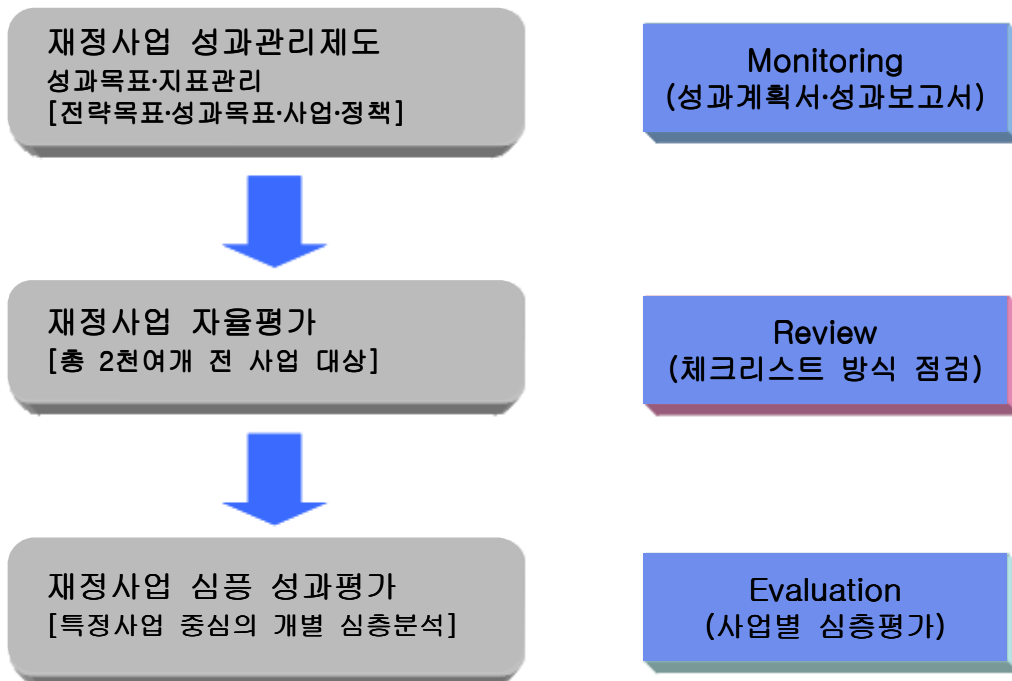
재정사업 성과관리제도
성과목표·지표관리
[전략목표·성과목표·사업·정책]

Monitoring
(성과계획서·성과보고서)

재정사업 자율평가
[총 2천여개 전 사업 대상]

Review
(체크리스트 방식 점검)

재정사업 심픙 성과평가
[특정사업 중심의 개별 심층분석]

Evaluation
(사업별 심층평가)